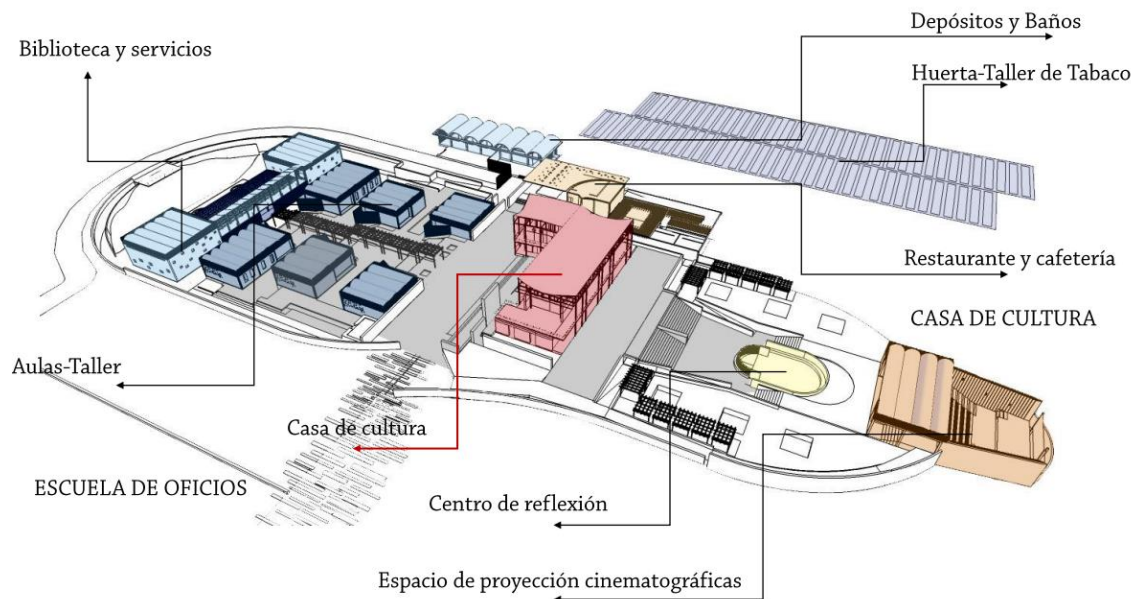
Depósitos y Baños

Biblioteca y servicios

Huerta-Taller de Tabaco

Restaurante y cafetería

CASA DE CULTURA

Aulas-Taller

Casa de cultura

ESCUELA DE OFICIOS

Centro de reflexión

Espacio de proyección cinematográficas